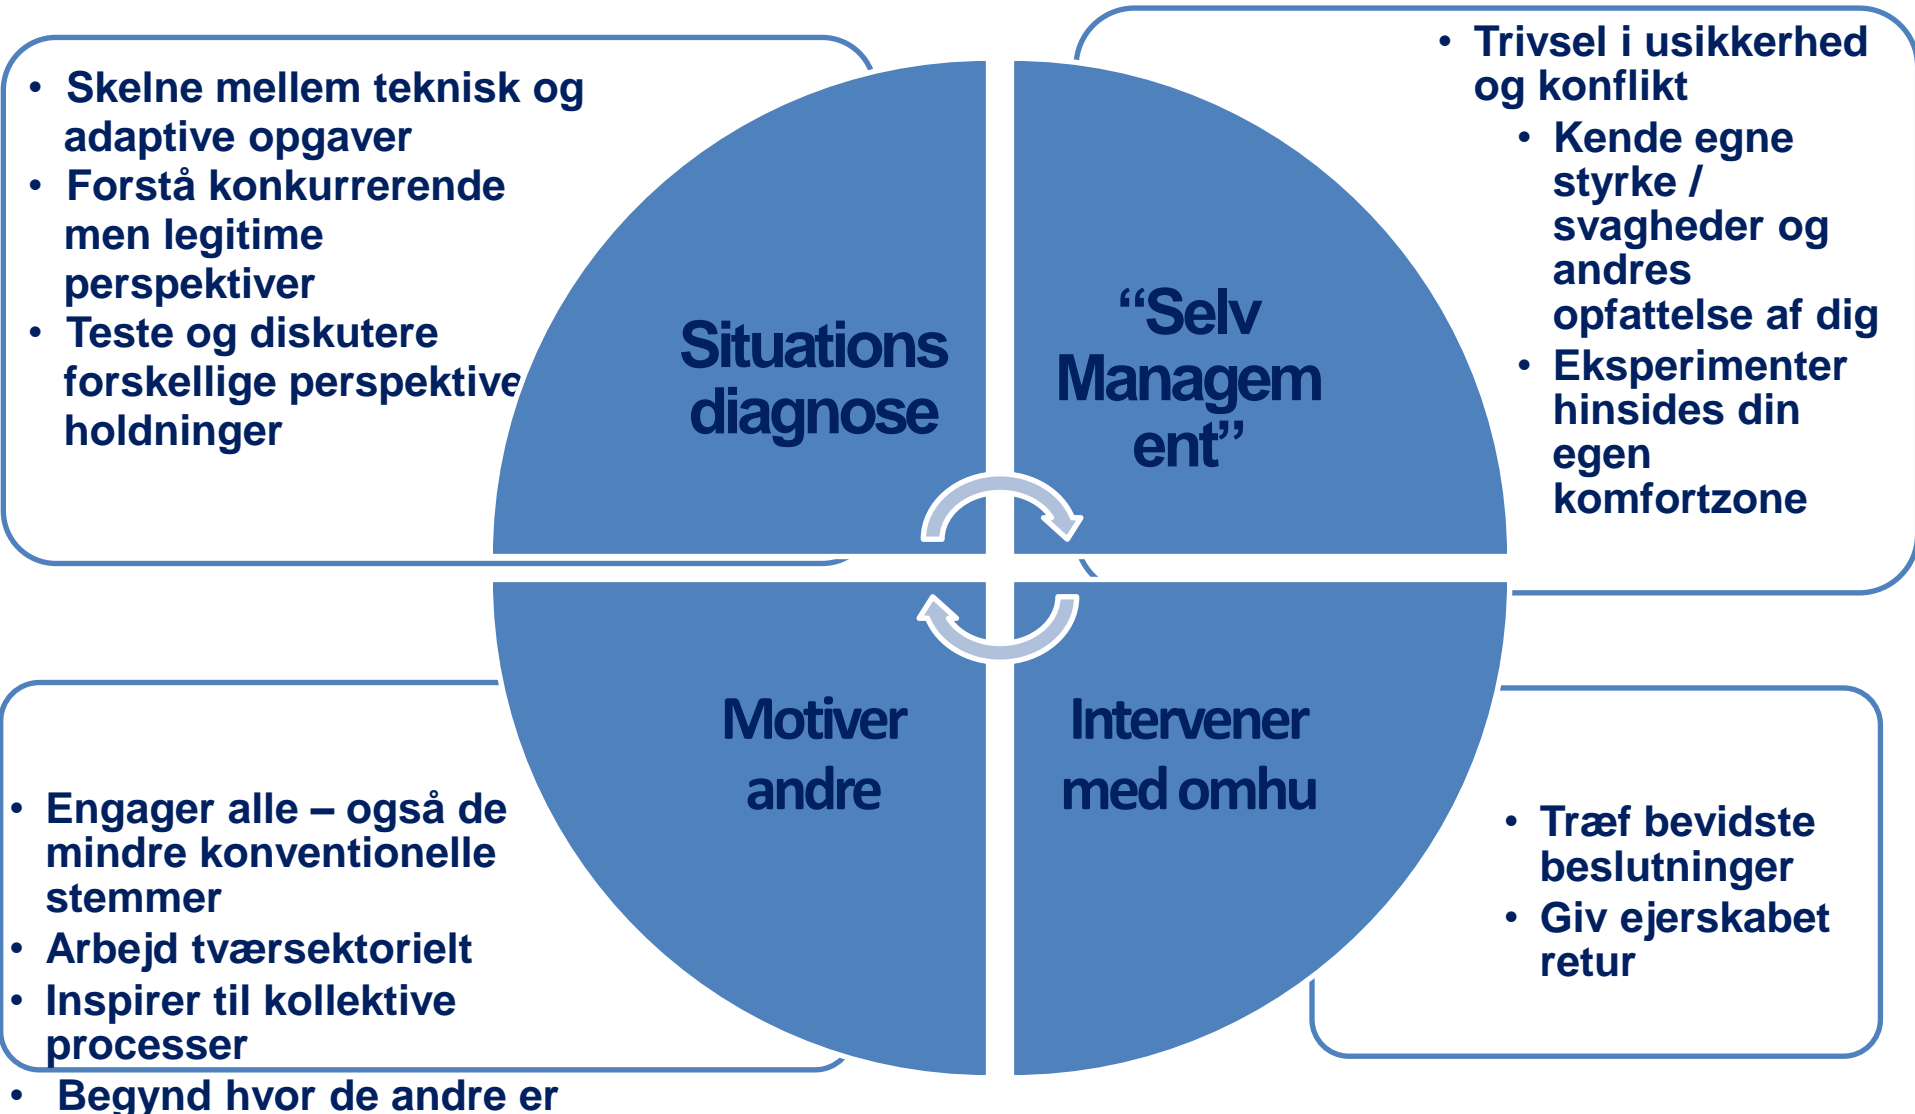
- Skelne mellem teknisk og adaptive opgaver
- Forstå konkurrerende men legitime perspektiver
- Teste og diskutere forskellige perspektive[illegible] holdninger

Situations diagnose

“Selv Managem ent”

- Trivsel i usikkerhed og konflikt
  - Kende egne styrke / svagheder og andres opfattelse af dig
  - Eksperimenter hinsides din egen komfortzone

Motiver andre

Intervener med omhu

- Engager alle – også de mindre konventionelle stemmer
- Arbejd tværsektorielt
- Inspirer til kollektive processer
- Begynd hvor de andre er

- Træf bevidste beslutninger
- Giv ejerskabet retur